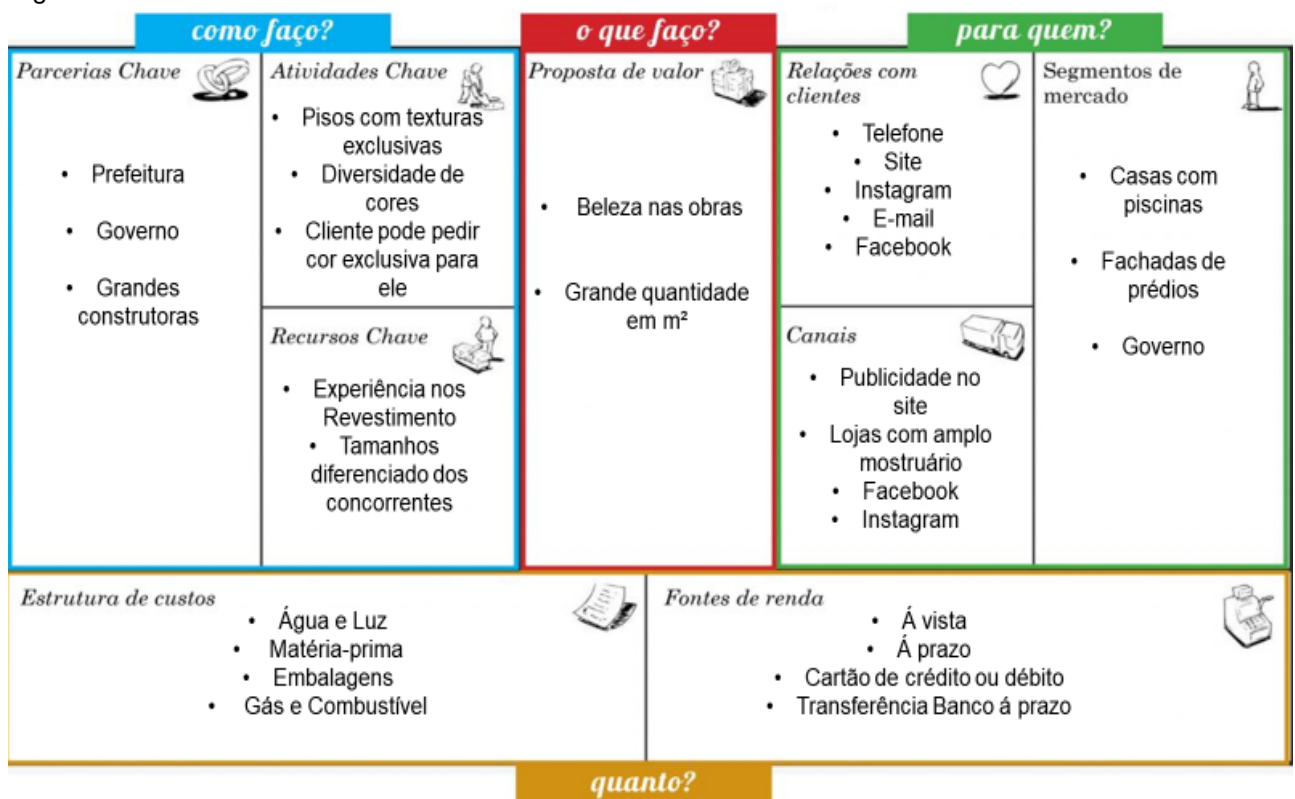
como faço?

o que faço?

para quem?

Parcerias Chave

- Prefeitura
- Governo
- Grandes construtoras

Atividades Chave

- Pisos com texturas exclusivas
- Diversidade de cores
- Cliente pode pedir cor exclusiva para ele

Recursos Chave

- Experiência nos Revestimento
- Tamanhos diferenciado dos concorrentes

Proposta de valor

- Beleza nas obras
- Grande quantidade em m²

Relações com clientes

- Telefone
- Site
- Instagram
- E-mail
- Facebook

Canais

- Publicidade no site
- Lojas com amplo mostruário
- Facebook
- Instagram

Segmentos de mercado

- Casas com piscinas
- Fachadas de prédios
- Governo

Estrutura de custos

- Água e Luz
- Matéria-prima
- Embalagens
- Gás e Combustível

Fontes de renda

- Á vista
- Á prazo
- Cartão de crédito ou débito
- Transferência Banco á prazo

quanto?